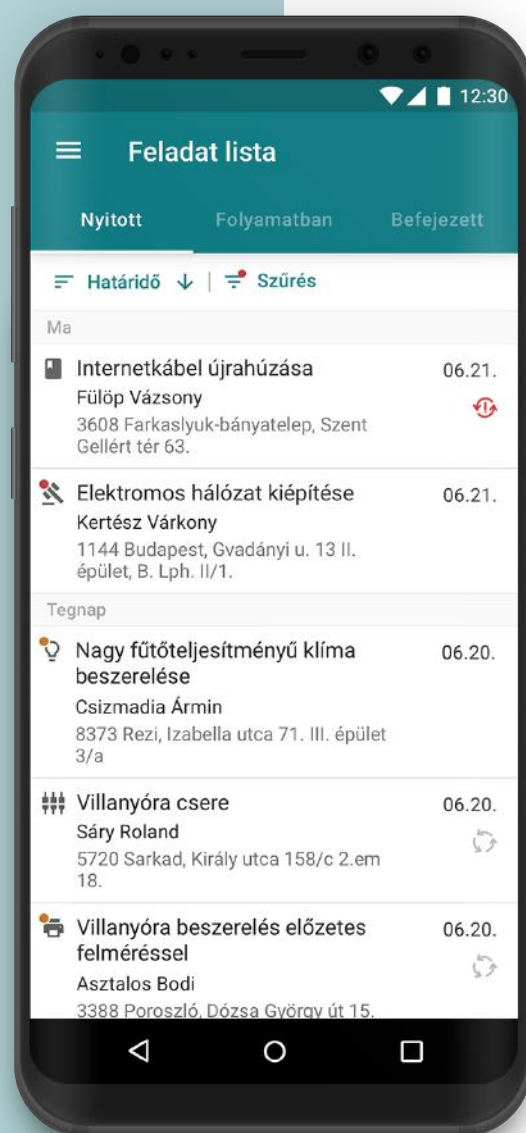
12:30

Feladat lista

Nyitott Folyamatban Befejezett

Határidő | Szűrés

Ma

Internetkábel újrahúzása
Fülöp Vázsony
3608 Farkaslyuk-bányatelep, Szent Gellért tér 63.
06.21.

Elektromos hálózat kiépítése
Kertész Várkony
1144 Budapest, Gvadányi u. 13 II. épület, B. Lph. II/1.
06.21.

Tegnap

Nagy fűtőteljesítményű klíma beszerelése
Csizmadia Ármin
8373 Rezi, Izabella utca 71. III. épület 3/a
06.20.

Villanyóra csere
Sáry Roland
5720 Sarkad, Király utca 158/c 2.em 18.
06.20.

Villanyóra beszerelés előzetes felméréssel
Asztalos Bodi
3388 Poroszló, Dózsa György út 15.
06.20.